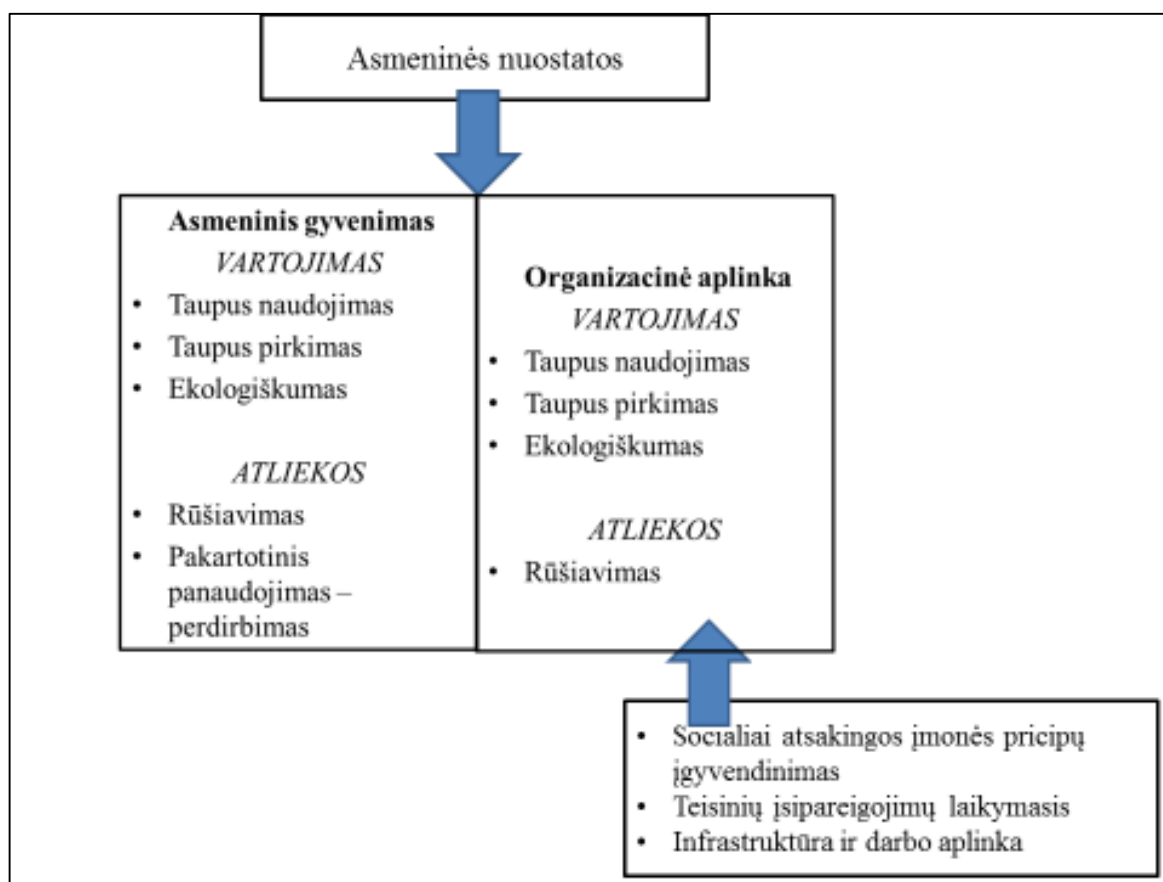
Asmeninės nuostatos

**Asmeninis gyvenimas**
*VARTOJIMAS*
• Taupus naudojimas
• Taupus pirkimas
• Ekologiškumas

*ATLIEKOS*
• Rūšiavimas
• Pakartotinis panaudojimas – perdirbimas

**Organizacinė aplinka**
*VARTOJIMAS*
• Taupus naudojimas
• Taupus pirkimas
• Ekologiškumas

*ATLIEKOS*
• Rūšiavimas

• Socialiai atsakingos įmonės pricipų įgyvendinimas
• Teisinių įsipareigojimų laikymasis
• Infrastruktūra ir darbo aplinka